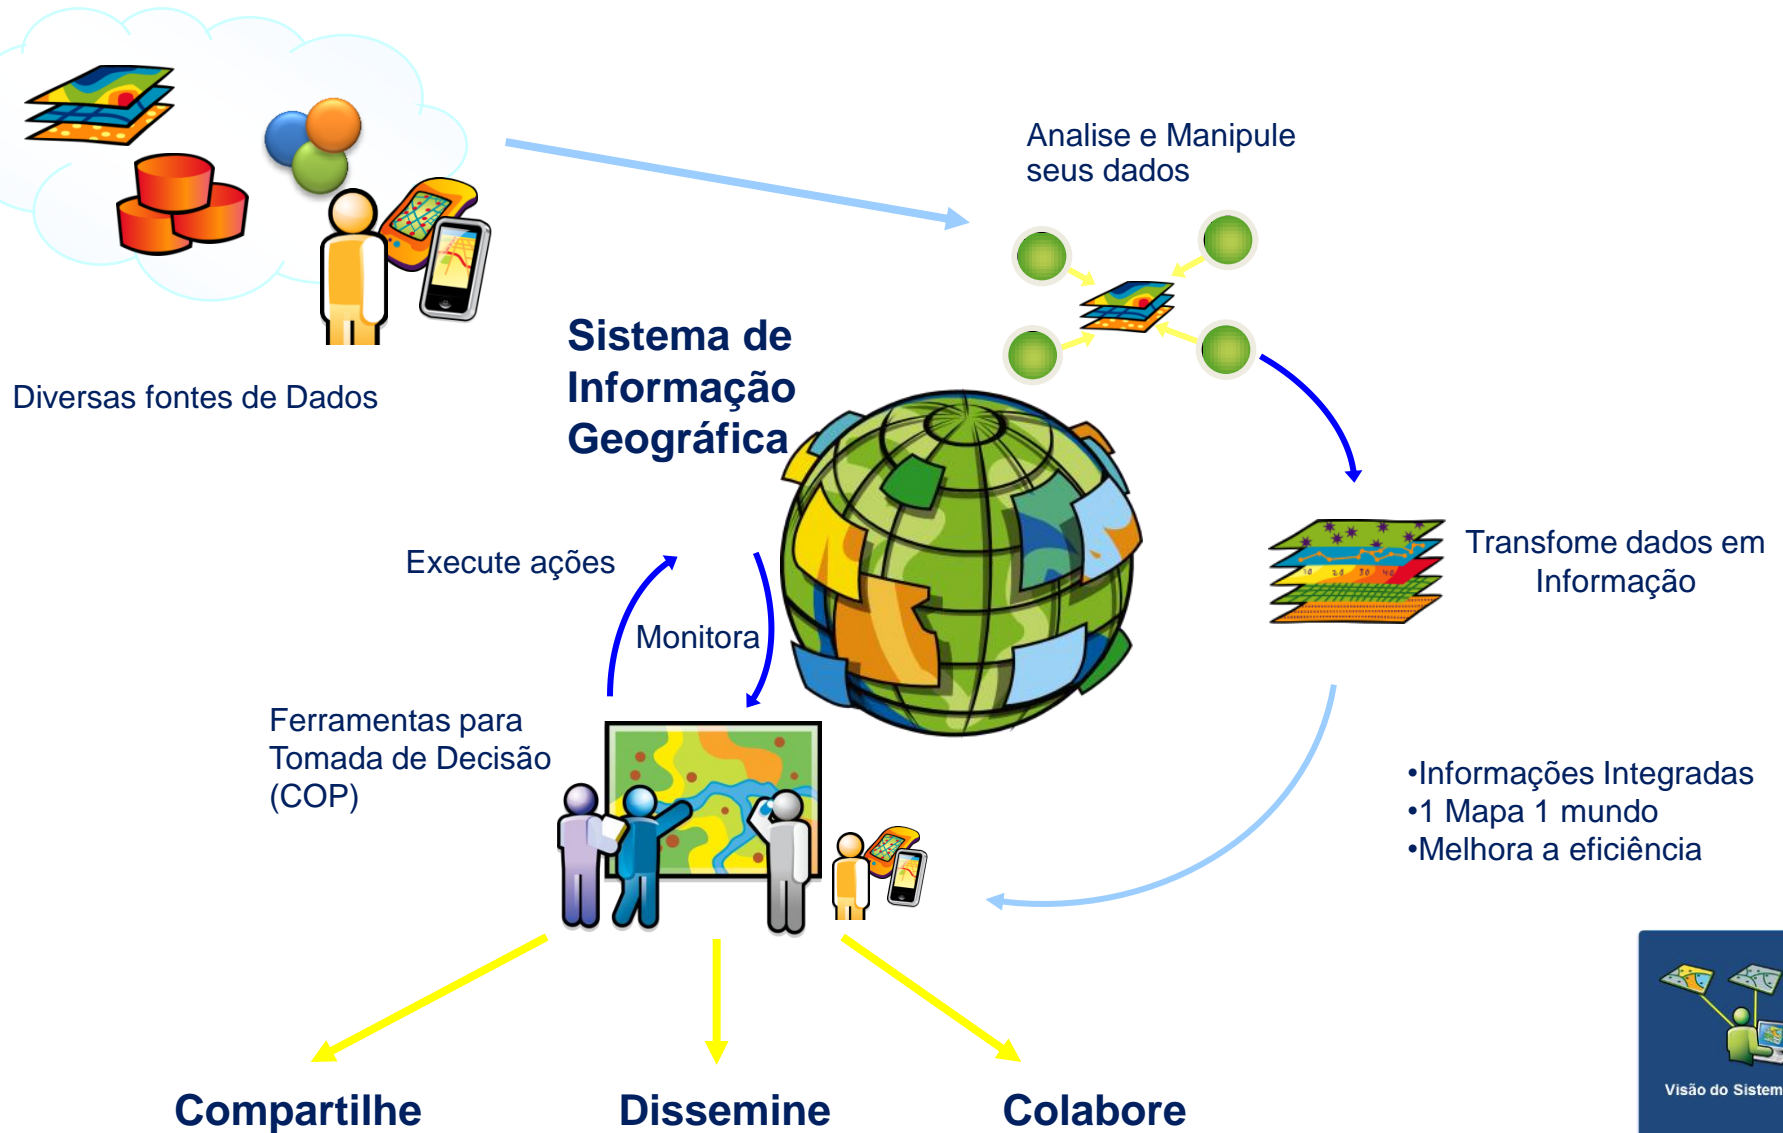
Analise e Manipule seus dados

Diversas fontes de Dados

Sistema de Informação Geográfica

Transfome dados em Informação

Execute ações

Monitora

Ferramentas para Tomada de Decisão (COP)

•Informações Integradas
•1 Mapa 1 mundo
•Melhora a eficiência

Visão do Sistem

Compartilhe

Dissemine

Colabore